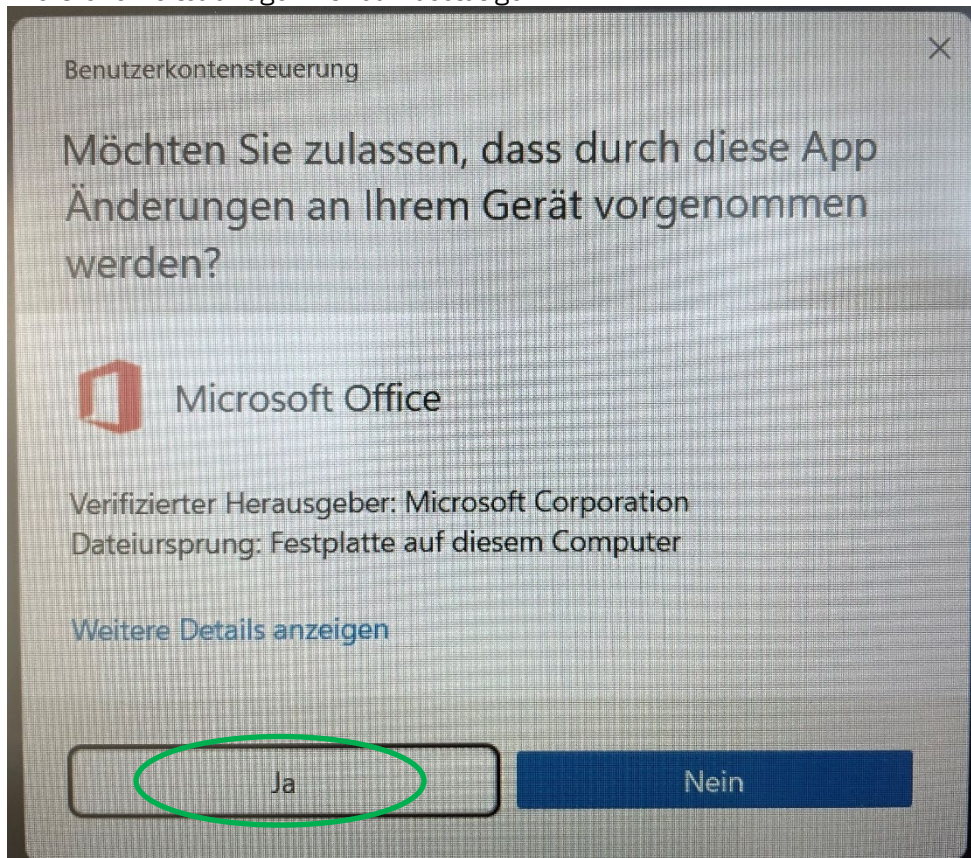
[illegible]

Benutzerkontensteuerung

×

Möchten Sie zulassen, dass durch diese App Änderungen an Ihrem Gerät vorgenommen werden?

Microsoft Office

Verifizierter Herausgeber: Microsoft Corporation
Dateiursprung: Festplatte auf diesem Computer

Weitere Details anzeigen

Ja

Nein